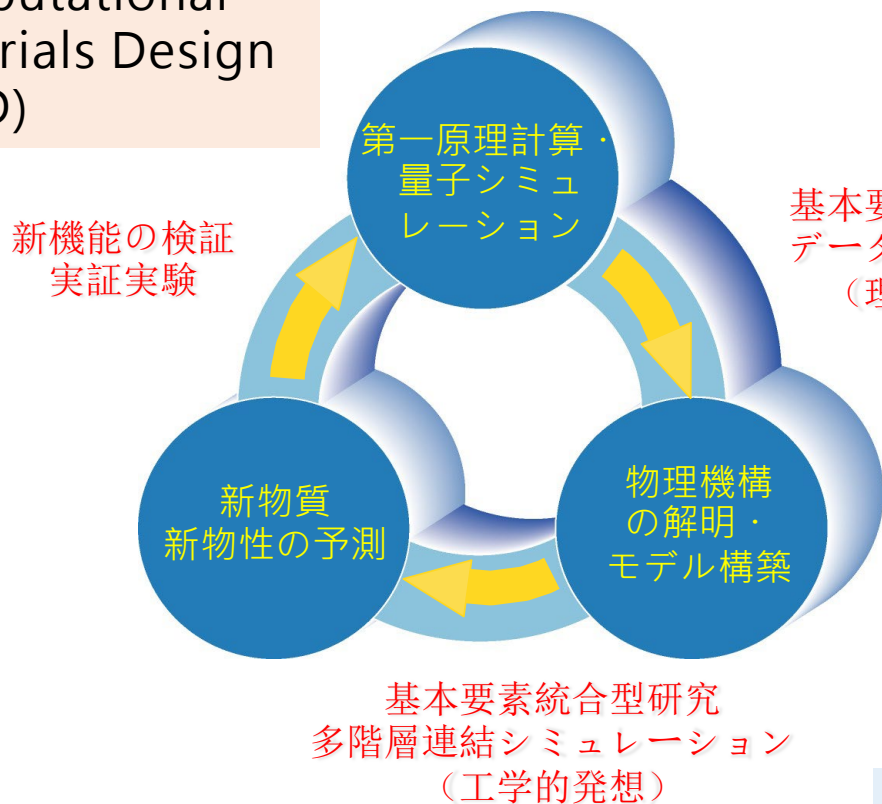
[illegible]putational
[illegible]rials Design
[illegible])

第一原理計算・量子シミュレーション

基本要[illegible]
データ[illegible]
（理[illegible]

新機能の検証
実証実験

新物質
新物性の予測

物理機構の解明・モデル構築

基本要素統合型研究
多階層連結シミュレーション
（工学的発想）